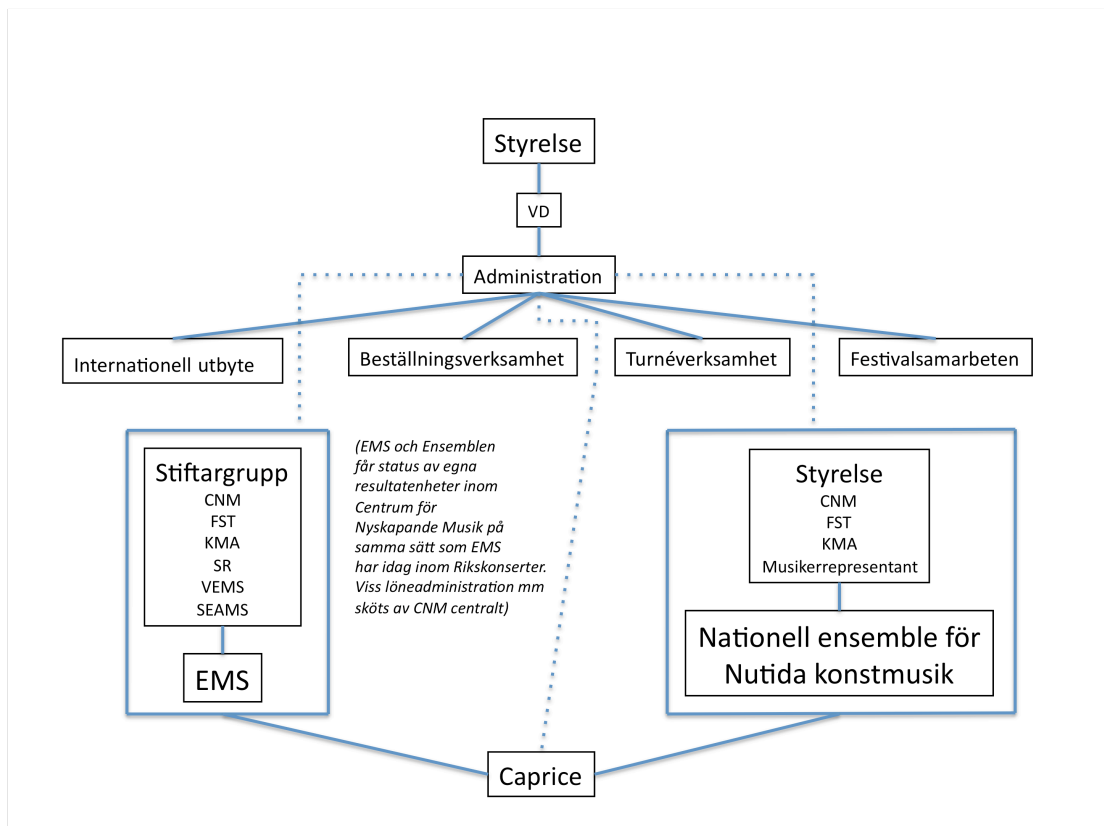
Styrelse

VD

Administration

Internationell utbyte

Beställningsverksamhet

Turnéverksamhet

Festivalsamarbeten

Stiftargrupp
CNM
FST
KMA
SR
VEMS
SEAMS

EMS

(EMS och Ensemblen får status av egna resultatenheter inom Centrum för Nyskapande Musik på samma sätt som EMS har idag inom Rikskonserter. Viss löneadministration mm sköts av CNM centralt)

Styrelse
CNM
FST
KMA
Musikerrepresentant

Nationell ensemble för Nutida konstmusik

Caprice